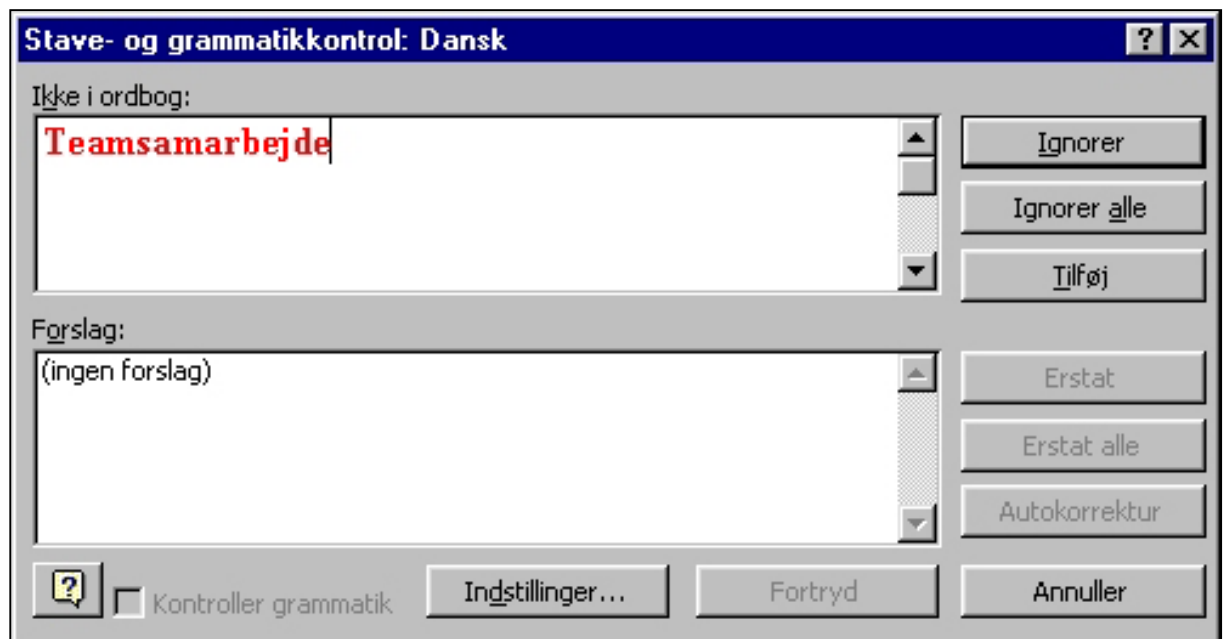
Stave- og grammatikkontrol: Dansk

?

Ikke i ordbog:

Teamsamarbejde

Ignorer

Ignorer alle

Tilføj

Forslag:

(ingen forslag)

Erstat

Erstat alle

Autokorrektur

Kontroller grammatik

Indstillinger...

Fortryd

Annuller